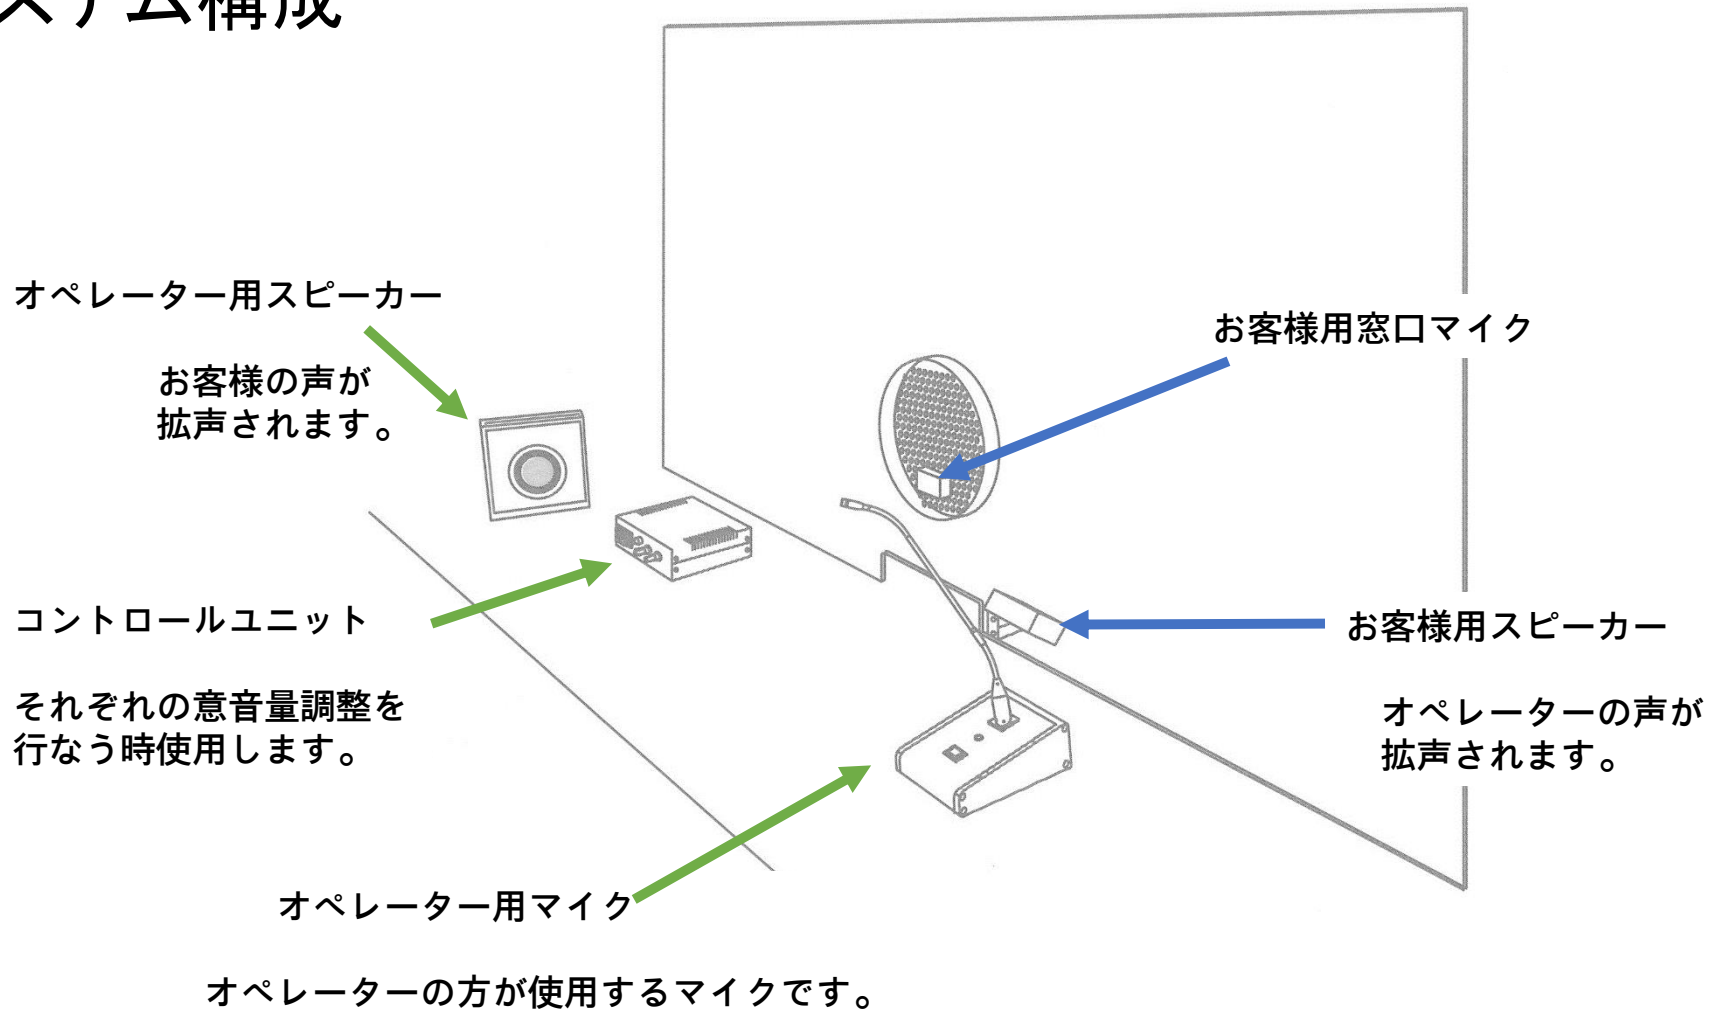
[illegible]テム構成

オペレーター用スピーカー

お客様の声が拡声されます。

お客様用窓口マイク

コントロールユニット

それぞれの意音量調整を行なう時使用します。

お客様用スピーカー

オペレーターの声が拡声されます。

オペレーター用マイク

オペレーターの方が使用するマイクです。